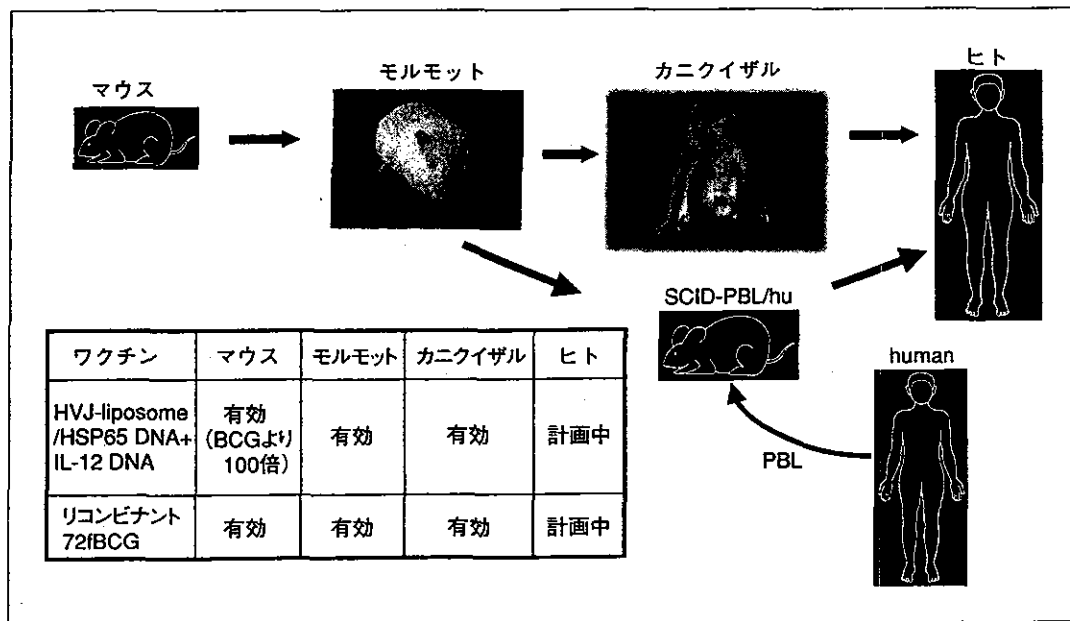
マウス

モルモット

カニクイザル

ヒト

SCID-PBL/hu

human

PBL

| ワクチン | マウス | モルモット | カニクイザル | ヒト |
|---|---|---|---|---|
| HVJ-liposome /HSP65 DNA+ IL-12 DNA | 有効 (BCGより 100倍) | 有効 | 有効 | 計画中 |
| リコンビナント 72fBCG | 有効 | 有効 | 有効 | 計画中 |